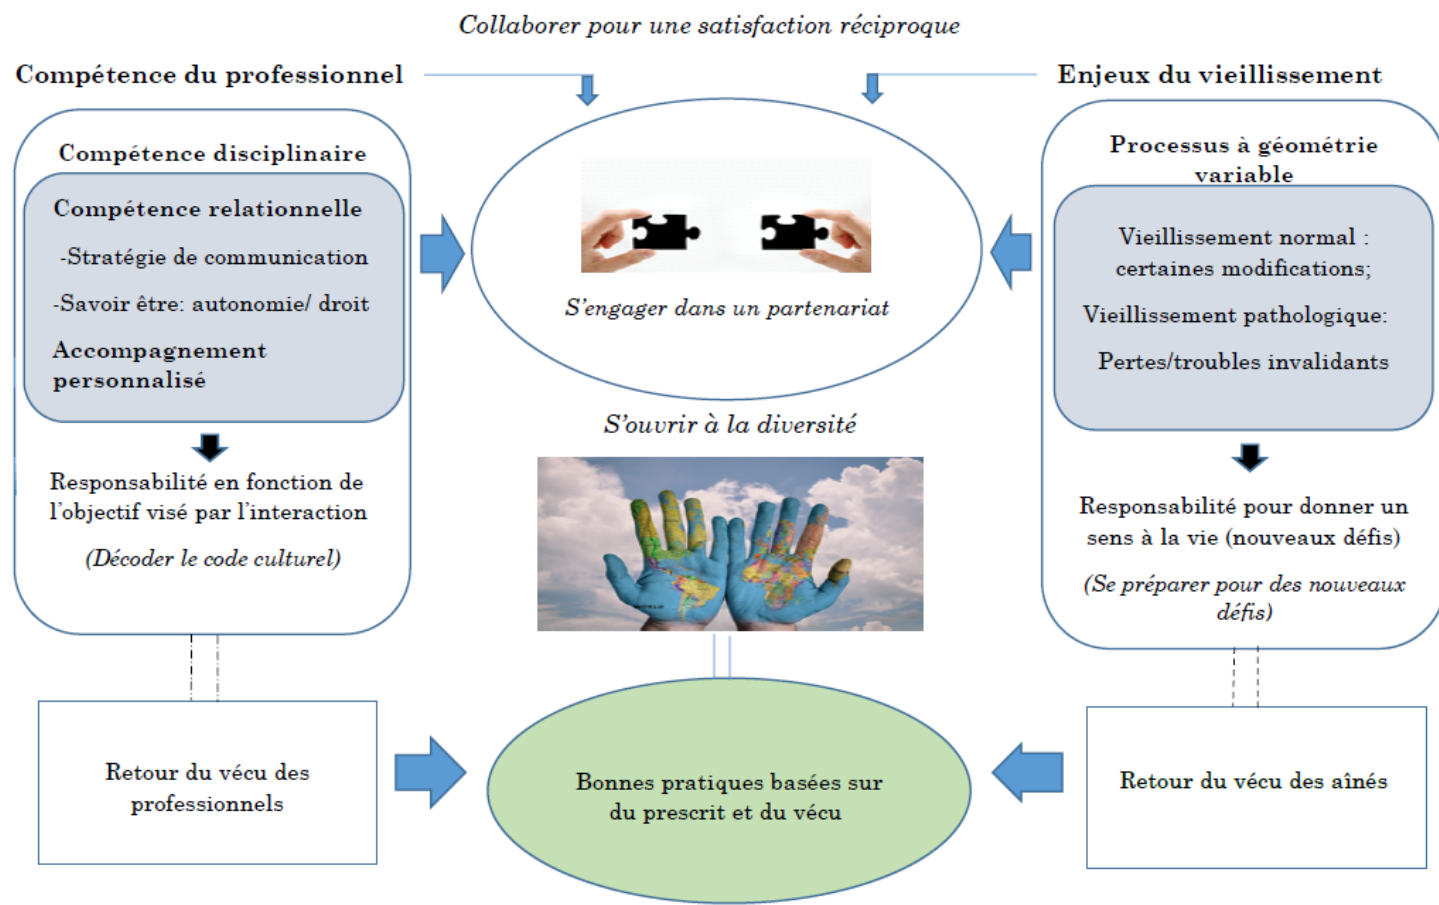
Collaborer pour une satisfaction réciproque

Compétence du professionnel

Enjeux du vieillissement

Compétence disciplinaire

Compétence relationnelle

-Stratégie de communication

-Savoir être: autonomie/ droit

Accompagnement personnalisé

Responsabilité en fonction de l'objectif visé par l'interaction

(Décoder le code culturel)

S'engager dans un partenariat

S'ouvrir à la diversité

Processus à géométrie variable

Vieillissement normal : certaines modifications;

Vieillissement pathologique:

Pertes/troubles invalidants

Responsabilité pour donner un sens à la vie (nouveaux défis)

(Se préparer pour des nouveaux défis)

Retour du vécu des professionnels

Bonnes pratiques basées sur du prescrit et du vécu

Retour du vécu des aînés